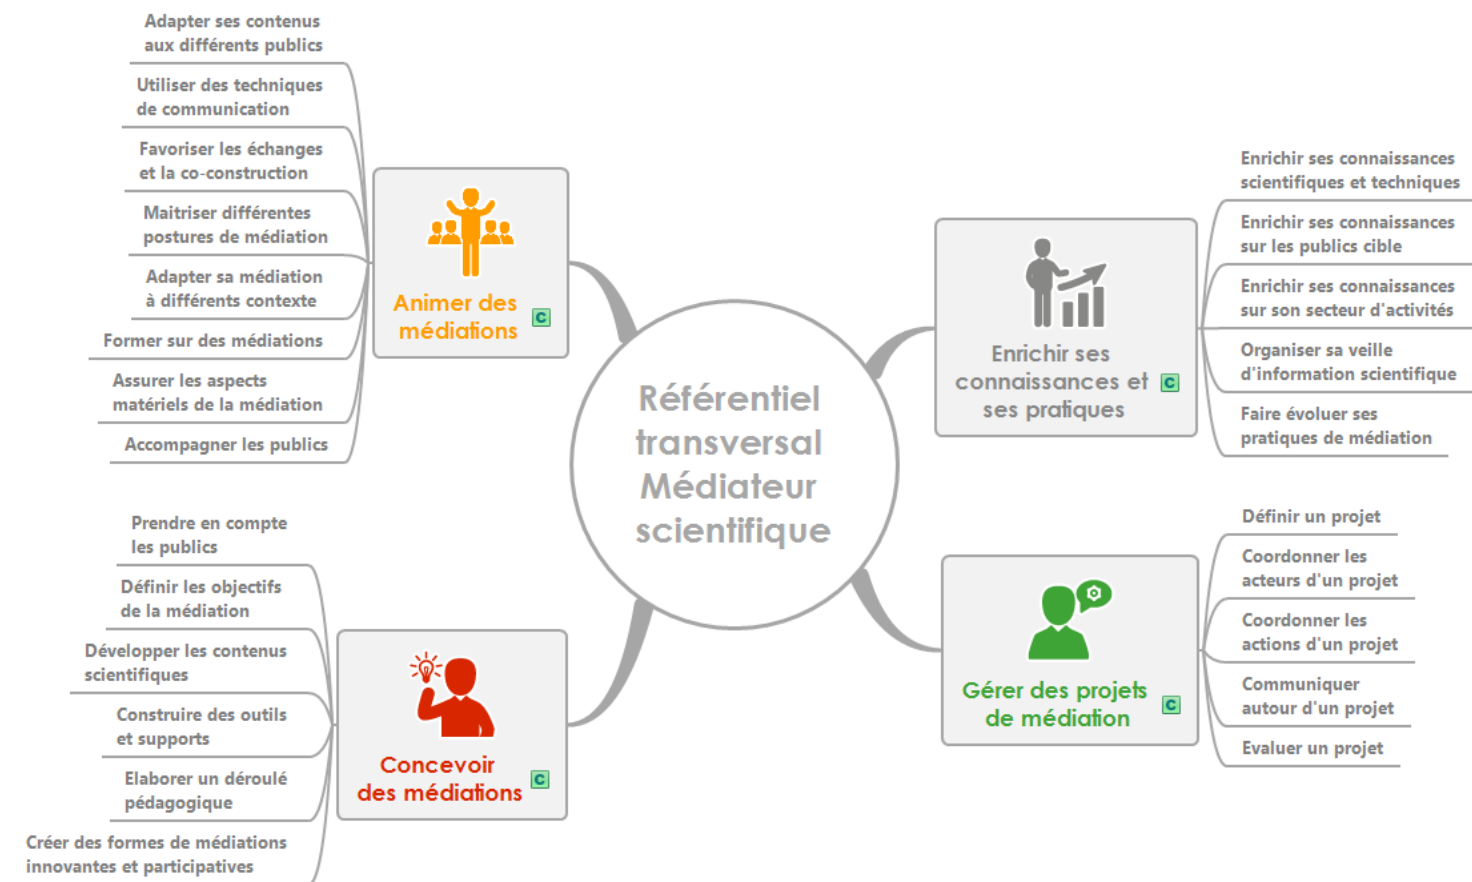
Référentiel transversal Médiateur scientifique

Animer des médiations C

Adapter ses contenus aux différents publics

Utiliser des techniques de communication

Favoriser les échanges et la co-construction

Maitriser différentes postures de médiation

Adapter sa médiation à différents contexte

Former sur des médiations

Assurer les aspects matériels de la médiation

Accompagner les publics

Enrichir ses connaissances et ses pratiques C

Enrichir ses connaissances scientifiques et techniques

Enrichir ses connaissances sur les publics cible

Enrichir ses connaissances sur son secteur d'activités

Organiser sa veille d'information scientifique

Faire évoluer ses pratiques de médiation

Concevoir des médiations C

Prendre en compte les publics

Définir les objectifs de la médiation

Développer les contenus scientifiques

Construire des outils et supports

Elaborer un déroulé pédagogique

Créer des formes de médiations innovantes et participatives

Gérer des projets de médiation C

Définir un projet

Coordonner les acteurs d'un projet

Coordonner les actions d'un projet

Communiquer autour d'un projet

Evaluer un projet